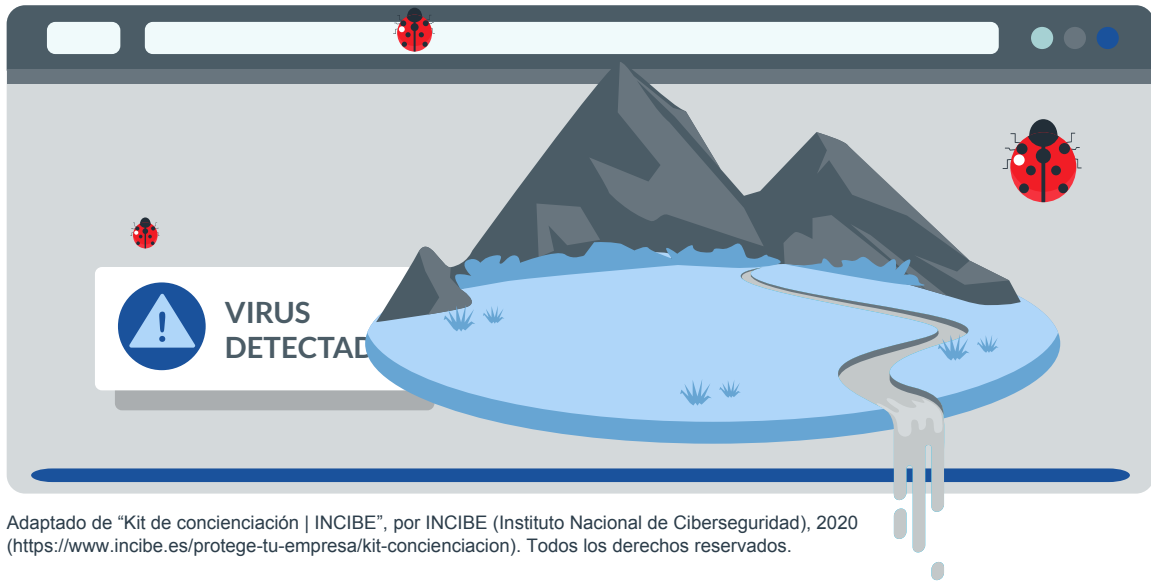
VIRUS
DETECTAD

Adaptado de “Kit de concienciación | INCIBE”, por INCIBE (Instituto Nacional de Ciberseguridad), 2020 (https://www.incibe.es/protege-tu-empresa/kit-concienciacion). Todos los derechos reservados.